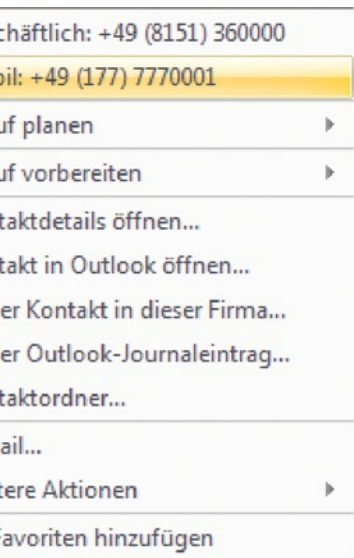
chäftlich: +49 (8151) 360000
bil: +49 (177) 7770001
uf planen
uf vorbereiten
taktdetails öffnen...
takt in Outlook öffnen...
er Kontakt in dieser Firma...
er Outlook-Journaleintrag...
taktordner...
ail...
tere Aktionen
Favoriten hinzufügen